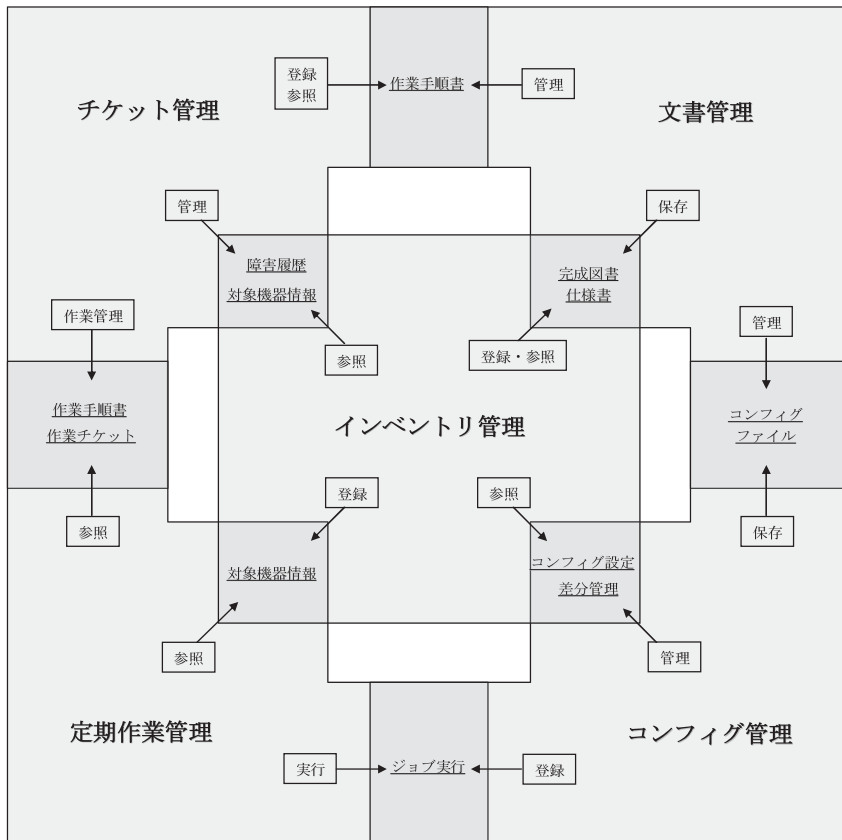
登録
参照

作業手順書

管理

チケット管理

文書管理

管理

障害履歴
対象機器情報

参照

保存

完成図書
仕様書

登録・参照

作業管理

作業手順書
作業チケット

参照

インベントリ管理

管理

コンフィグ
ファイル

保存

登録

対象機器情報

参照

参照

コンフィグ設定
差分管理

管理

定期作業管理

コンフィグ管理

実行

ジョブ実行

登録